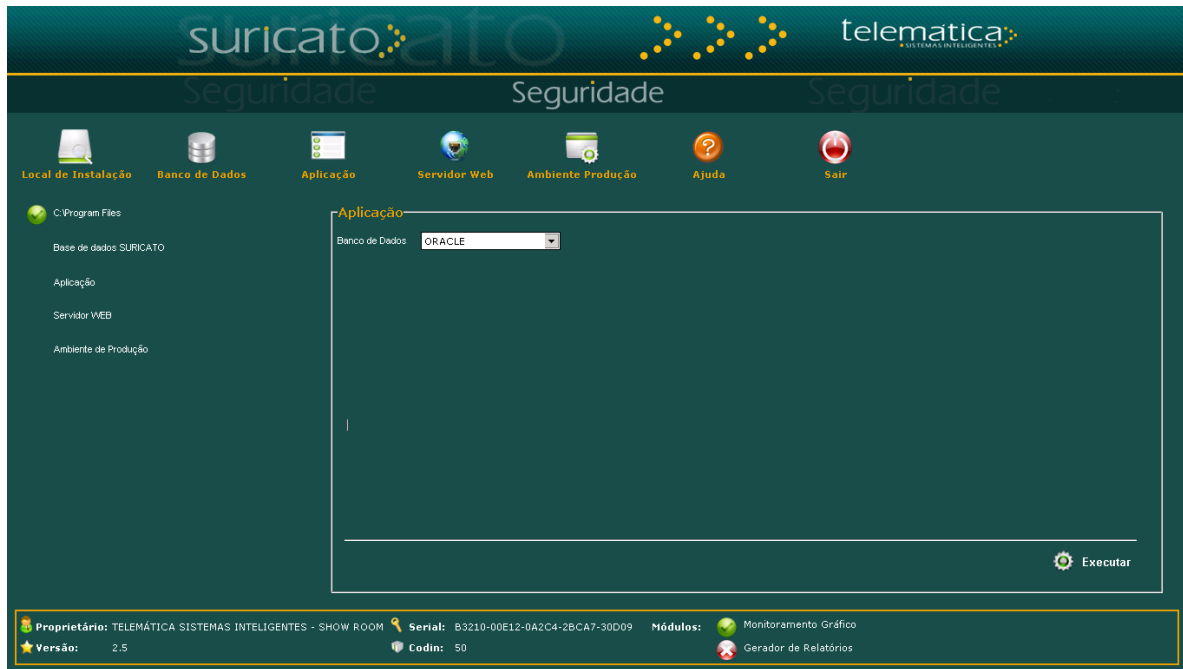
suricato telematica SISTEMAS INTELIGENTES

Seguridade

Local de Instalação
Banco de Dados
Aplicação
Servidor Web
Ambiente Produção
Ajuda
Sair

C:\Program Files
Base de dados SURICATO
Aplicação
Servidor WEB
Ambiente de Produção

Aplicação
Banco de Dados ORACLE

Executar

Proprietário: TELEMÁTICA SISTEMAS INTELIGENTES - SHOW ROOM Serial: B3210-00E12-0A2C4-2BCA7-30D09 Módulos: Monitoramento Gráfico
Versão: 2.5 Codin: 50 Gerador de Relatórios